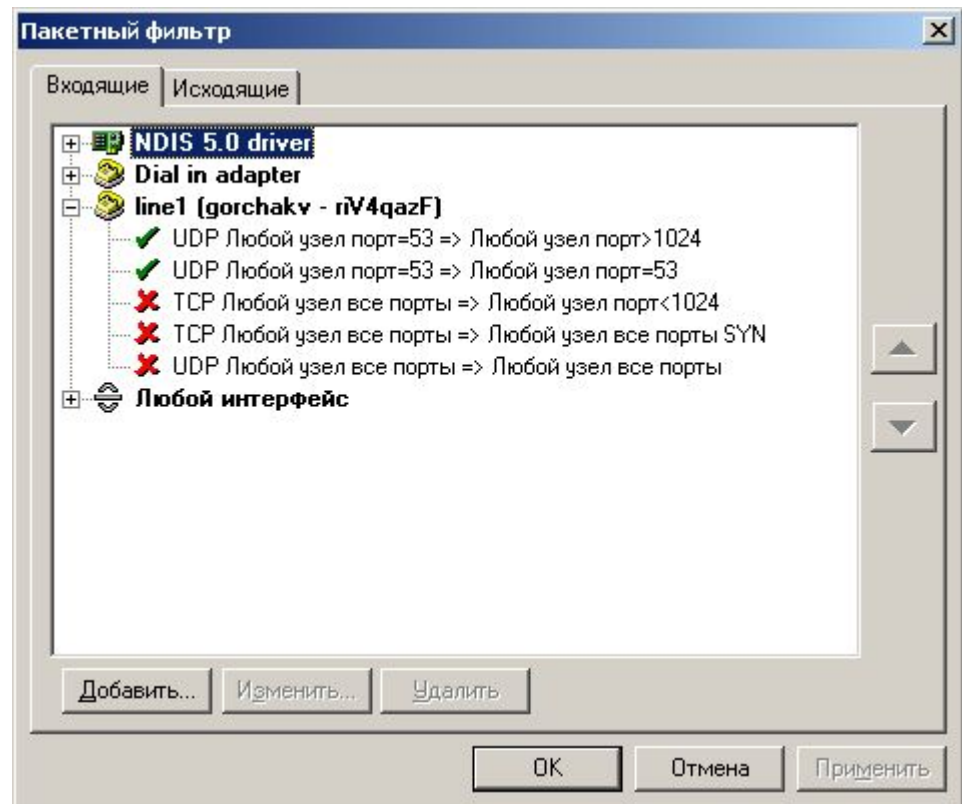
Пакетный фильтр
×
Входящие
Исходящие
NDIS 5.0 driver
Dial in adapter
line1 (gorchakv - riV4qazF)
UDP Любой узел порт=53 => Любой узел порт>1024
UDP Любой узел порт=53 => Любой узел порт=53
TCP Любой узел все порты => Любой узел порт<1024
TCP Любой узел все порты => Любой узел все порты SYN
UDP Любой узел все порты => Любой узел все порты
Любой интерфейс
Добавить...
Изменить...
Удалить
OK
Отмена
Применить